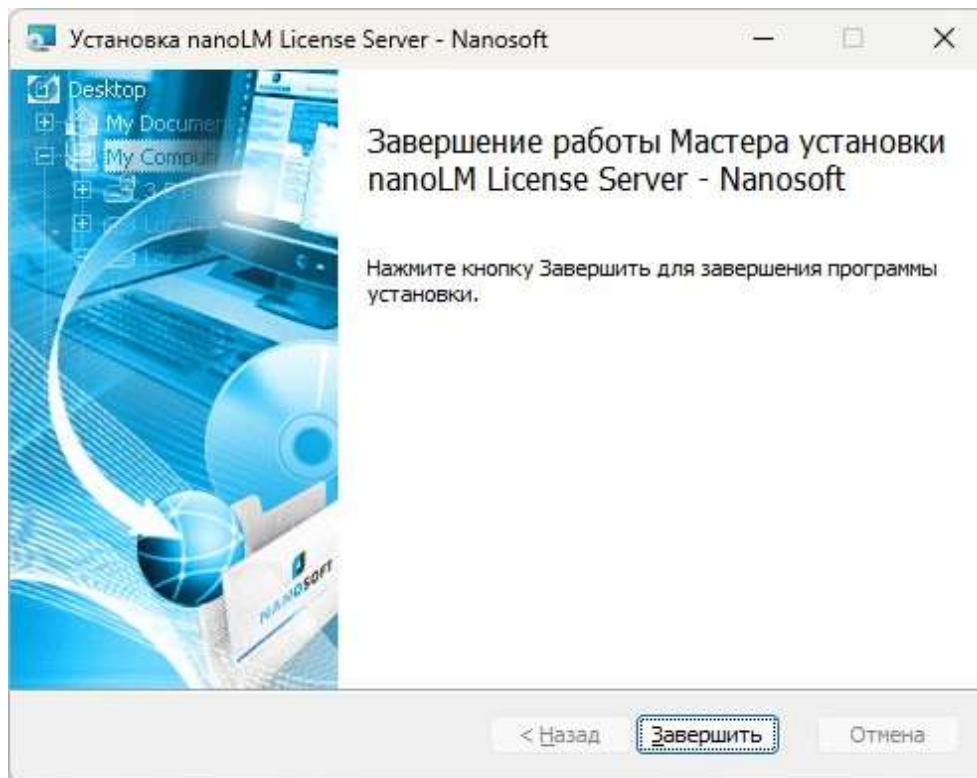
Установка nanoLM License Server - Nanosoft

Desktop
My Docum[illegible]
My Comput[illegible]

NANOSOFT

Завершение работы Мастера установки nanoLM License Server - Nanosoft

Нажмите кнопку Завершить для завершения программы установки.

< Назад Завершить Отмена